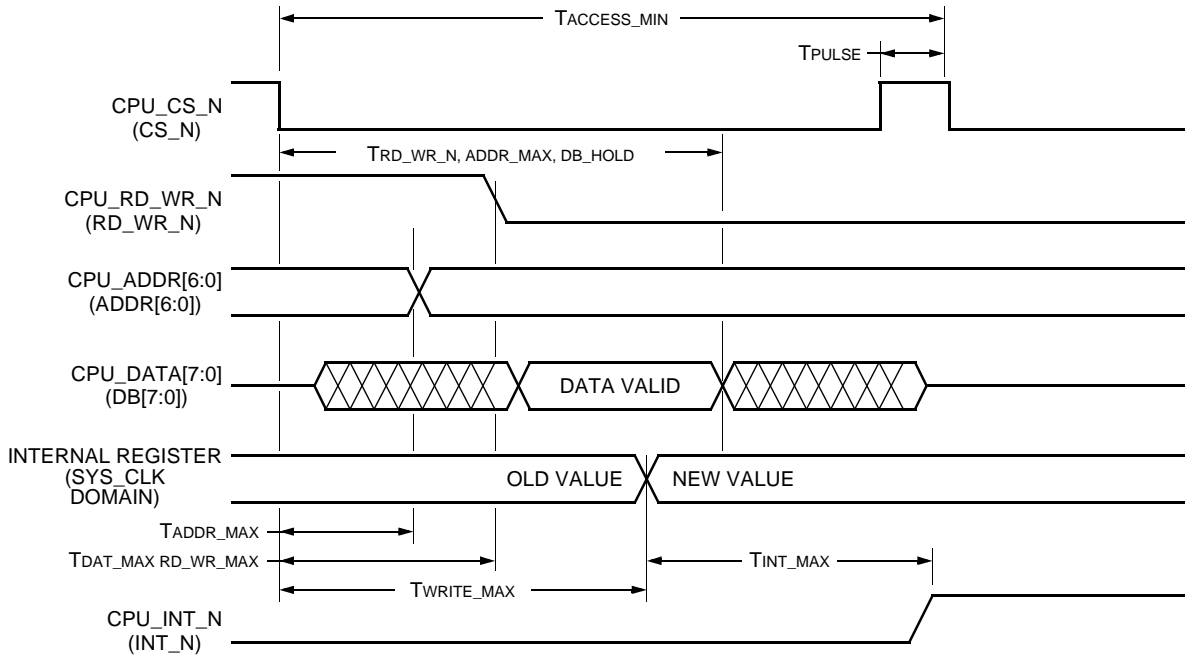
TACCESS_MIN

TPULSE

CPU_CS_N
(CS_N)

TRD_WR_N, ADDR_MAX, DB_HOLD

CPU_RD_WR_N
(RD_WR_N)

CPU_ADDR[6:0]
(ADDR[6:0])

CPU_DATA[7:0]
(DB[7:0])

DATA VALID

INTERNAL REGISTER
(SYS_CLK
DOMAIN)

OLD VALUE

NEW VALUE

TADDR_MAX

TDAT_MAX RD_WR_MAX

TINT_MAX

TWRITE_MAX

CPU_INT_N
(INT_N)